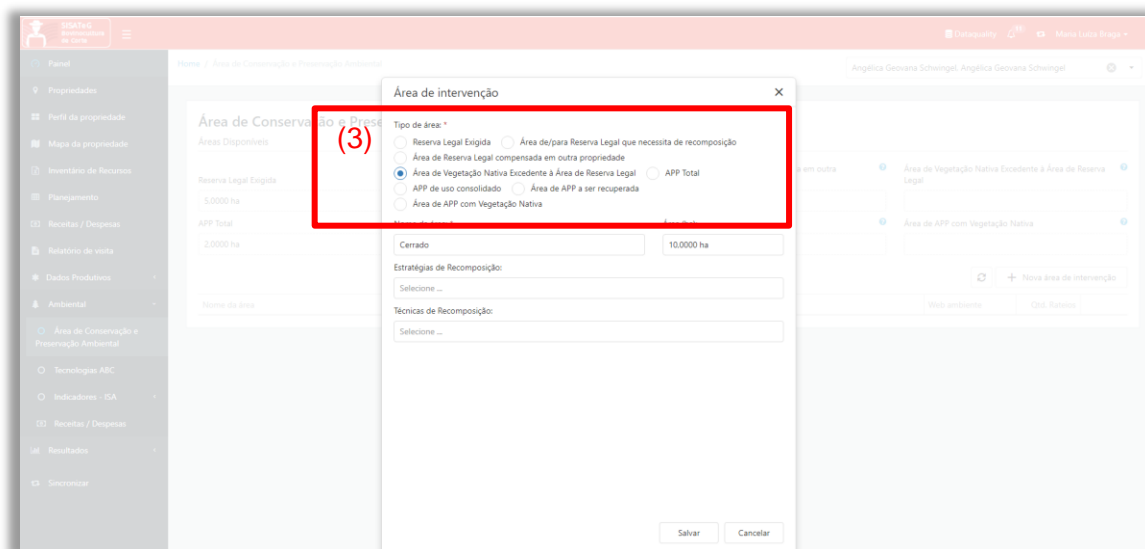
SENAR Goiás

Dataquality  Maria Luiza Braga

Painel
Propriedades
Perfil da propriedade
Mapa da propriedade
Inventário de Recursos
Planejamento
Receitas / Despesas
Relatório de visita
Dados Produtivos
Ambiental
Área de Conservação e Preservação Ambiental
Tecnologias ABC
Indicadores - ISA
Receitas / Despesas
Resultados
Sincronizar

Home / Área de Conservação e Preservação Ambiental

Angélica Geovana Schwingel, Angélica Geovana Schwingel

Área de Conservação e Preservação Ambiental
Áreas Disponíveis

Reserva Legal Exigida
5,0000 ha
APP Total
2,0000 ha

Área de Vegetação Nativa Excedente à Área de Reserva Legal
Área de APP com Vegetação Nativa

Nova área de intervenção

Nome da área
Meio ambiente
Qtd. Relatos

Área de intervenção ×

(3)

Tipo de área: *
Reserva Legal Exigida
Área de/para Reserva Legal que necessita de recomposição
Área de Reserva Legal compensada em outra propriedade
Área de Vegetação Nativa Excedente à Área de Reserva Legal
APP Total
APP de uso consolidado
Área de APP a ser recuperada
Área de APP com Vegetação Nativa

Nome da área: *
Cerrado
Área (ha):
10,0000 ha

Estratégias de Recomposição:
Selecione ...

Técnicas de Recomposição:
Selecione ...

Salvar
Cancelar